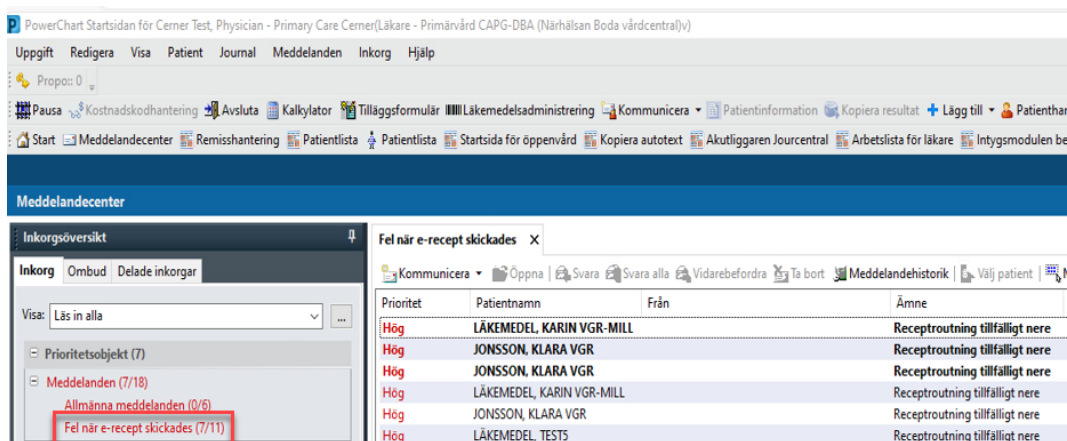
PowerChart Startsidan för Cerner Test, Physician - Primary Care Cerner(Läkare - Primärvård CAPG-DBA (Närhälsan Boda vårdcentral)v)

Uppgift Redigera Visa Patient Journal Meddelanden Inkorg Hjälp

Propo:: 0

Pausa Kostnadskodhantering Avsluta Kalkylator Tilläggsformulär Läkemedelsadministrering Kommunicera Patientinformation Kopiera resultat Lägg till Patienthar

Start Meddelandecenter Remisshantering Patientlista Patientlista Startsida för öppenvård Kopiera autotext Akutliggaren Jourcentral Arbetslista för läkare Intygsmodulen be

Meddelandecenter

Inkorgsöversikt

Inkorg Ombud Delade inkorgar

Visa: Läs in alla

Prioritetsobjekt (7)

Meddelanden (7/18)

Allmänna meddelanden (0/6)

Fel när e-recept skickades (7/11)

Fel när e-recept skickades X

Kommunicera Öppna Svara Svara alla Vidarebefordra Ta bort Meddelandehistorik Välj patient

| Prioritet | Patientnamn | Från | Ämne |
|---|---|---|---|
| Hög | LÄKEMEDEL, KARIN VGR-MILL | | Receptroutning tillfälligt nere |
| Hög | JONSSON, KLARA VGR | | Receptroutning tillfälligt nere |
| Hög | JONSSON, KLARA VGR | | Receptroutning tillfälligt nere |
| Hög | LÄKEMEDEL, KARIN VGR-MILL | | Receptroutning tillfälligt nere |
| Hög | JONSSON, KLARA VGR | | Receptroutning tillfälligt nere |
| Hög | LÄKEMEDEL, TEST5 | | Receptroutning tillfälligt nere |